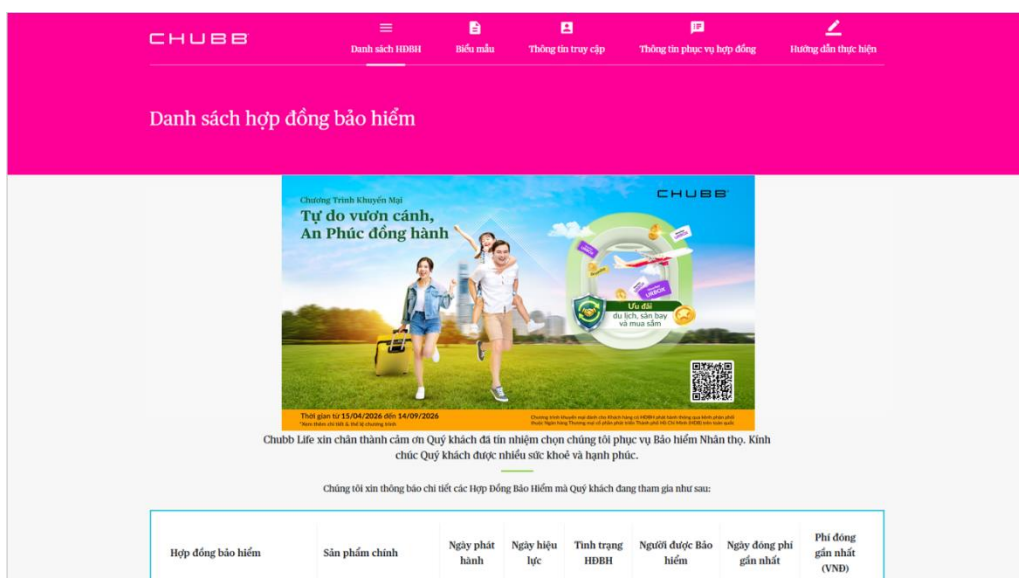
CHUBB

Danh sách HĐBH
Biểu mẫu
Thông tin truy cập
Thông tin phục vụ hợp đồng
Hướng dẫn thực hiện

Danh sách hợp đồng bảo hiểm

Chương Trình Khuyến Mại
Tự do vươn cánh, An Phúc đồng hành

CHUBB

Ưu đãi du lịch, sân bay và mua sắm

Thời gian từ 15/04/2026 đến 14/09/2026
*Xem thêm chi tiết & thể lệ chương trình

Chương trình khuyến mại dành cho khách hàng có HĐBH phát hành thông qua kênh phân phối thuộc Ngân hàng Thương mại cổ phần phát triển Thành phố Hồ Chí Minh (HDB) trên toàn quốc

Chubb Life xin chân thành cảm ơn Quý khách đã tín nhiệm chọn chúng tôi phục vụ Bảo hiểm Nhân thọ. Kính chúc Quý khách được nhiều sức khoẻ và hạnh phúc.

Chúng tôi xin thông báo chi tiết các Hợp Đồng Bảo Hiểm mà Quý khách đang tham gia như sau:

| Hợp đồng bảo hiểm | Sản phẩm chính | Ngày phát hành | Ngày hiệu lực | Tình trạng HĐBH | Người được Bảo hiểm | Ngày đóng phí gần nhất | Phí đóng gần nhất (VNĐ) |
|---|---|---|---|---|---|---|---|